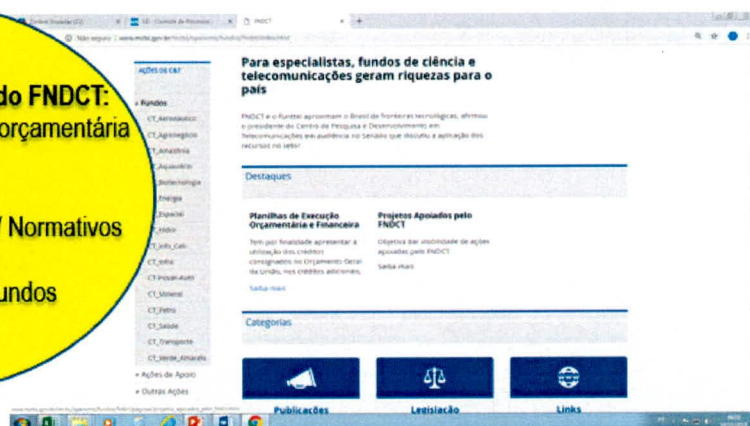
do FNDCT:
orçamentária

/ Normativos

undos

FNDCT

Não seguro | www.mct.gov.br/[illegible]

AÇÕES DE C&T

Fundos
CT_Aeronáutico
CT_Agronegócio
CT_Amazônia
CT_Aquaviário
CT_Biotecnologia
CT_Energia
CT_Espacial
CT_Hidro
CT_Info_Cati
CT_Infra
CT_Inovar-Auto
CT_Mineral
CT_Petro
CT_Saúde
CT_Transporte
CT_Verde_Amarelo
Ações de Apoio
Outras Ações

Para especialistas, fundos de ciência e telecomunicações geram riquezas para o país

FNDCT e o Funttel aproximam o Brasil de fronteiras tecnológicas, afirmou o presidente do Centro de Pesquisa e Desenvolvimento em Telecomunicações em audiência no Senado que discutiu a aplicação dos recursos no setor

Destaques

Planilhas de Execução Orçamentária e Financeira
Tem por finalidade apresentar a utilização dos créditos consignados no Orçamento Geral da União, nos créditos adicionais,
Saiba mais

Projetos Apoiados pelo FNDCT
Objetiva dar visibilidade de ações apoiadas pelo FNDCT
Saiba mais

Categorias

Publicações
Legislação
Links